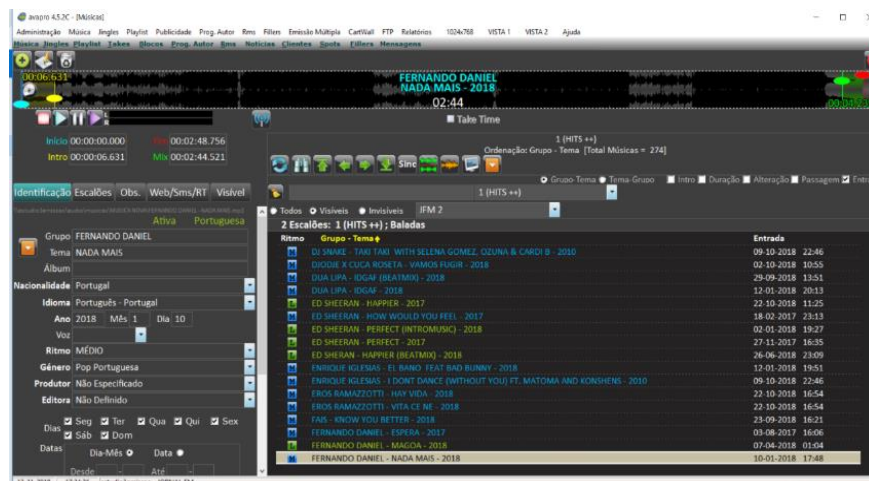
avapro 4.5.2C - [Músicas]

Administração Música Jingles Playlist Publicidade Prog. Autor Rms Fillers Emissão Múltipla CartWall FTP Relatórios 1024x768 VISTA 1 VISTA 2 Ajuda

Música Jingles Playlist Takes Blocos Prog. Autor Rms Noticias Clientes Spots Fillers Mensagens

00:06:631

FERNANDO DANIEL
NADA MAIS - 2018
02:44

00:02:11

Take Time

Início 00:00:00.000 Fim 00:02:48.756
Intro 00:00:06.631 Mix 00:02:44.521

1 (HITS ++)
Ordenação: Grupo - Tema [Total Músicas = 274]

Sinc

Grupo-Tema Tema-Grupo Intro Duração Alteração Passagem Entr

Identificação Escalões Obs. Web/Sms/RT Visível

1 (HITS ++)

Ativa Portuguesa

Todos Visíveis Invisíveis JFM 2

2 Escalões: 1 (HITS ++) ; Baladas

Grupo FERNANDO DANIEL
Tema NADA MAIS
Álbum
Nacionalidade Portugal
Idioma Português - Portugal
Ano 2018 Mês 1 Dia 10
Voz
Ritmo MÉDIO
Género Pop Portuguesa
Produtor Não Especificado
Editora Não Definido

Dias Seg Ter Qua Qui Sex Sáb Dom

Datas Dia-Mês Data
Desde Até

| Ritmo | Grupo - Tema | Entrada |
|---|---|---|
| | DJ SNAKE - TAKI TAKI WITH SELENA GOMEZ, OZUNA & CARDI B - 2010 | 09-10-2018 22:46 |
| | DJODJE X CUCA ROSETA - VAMOS FUGIR - 2018 | 02-10-2018 10:55 |
| | DUA LIPA - IDGAF (BEATMIX) - 2018 | 29-09-2018 13:51 |
| | DUA LIPA - IDGAF - 2018 | 12-01-2018 20:13 |
| | ED SHEERAN - HAPPIER - 2017 | 22-10-2018 11:25 |
| | ED SHEERAN - HOW WOULD YOU FEEL - 2017 | 18-02-2017 23:13 |
| | ED SHEERAN - PERFECT (INTROMUSIC) - 2018 | 02-01-2018 19:27 |
| | ED SHEERAN - PERFECT - 2017 | 27-11-2017 16:35 |
| | ED SHERAN - HAPPIER (BEATMIX) - 2018 | 26-06-2018 23:09 |
| | ENRIQUE IGLESIAS - EL BANO FEAT BAD BUNNY - 2018 | 12-01-2018 19:51 |
| | ENRIQUE IGLESIAS - I DONT DANCE (WITHOUT YOU) FT. MATOMA AND KONSHENS - 2010 | 09-10-2018 22:46 |
| | EROS RAMAZZOTTI - HAY VIDA - 2018 | 22-10-2018 16:54 |
| | EROS RAMAZZOTTI - VITA CE NE - 2018 | 22-10-2018 16:54 |
| | FAIS - KNOW YOU BETTER - 2018 | 23-09-2018 16:21 |
| | FERNANDO DANIEL - ESPERA - 2017 | 03-08-2017 16:06 |
| | FERNANDO DANIEL - MAGOA - 2018 | 07-04-2018 01:04 |
| | FERNANDO DANIEL - NADA MAIS - 2018 | 10-01-2018 17:48 |